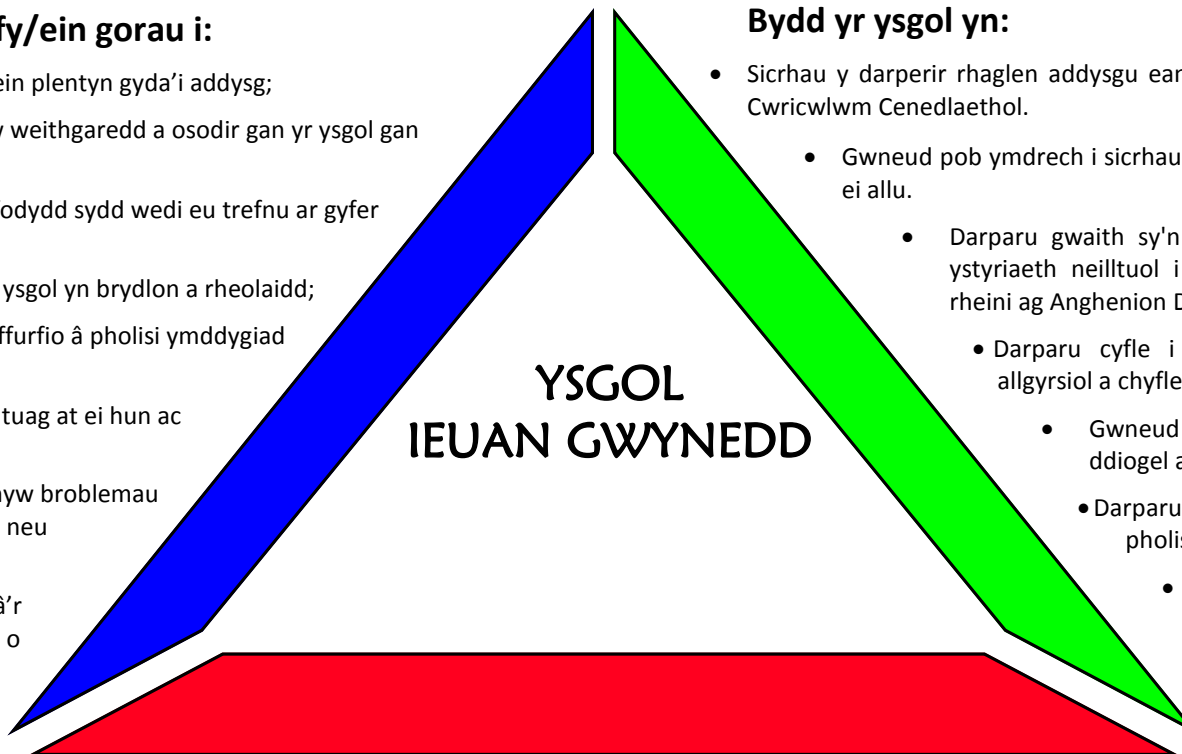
fy/ein gorau i:

ein plentyn gyda'i addysg;

y weithgaredd a osodir gan yr ysgol gan

odydd sydd wedi eu trefnu ar gyfer

ysgol yn brydlon a rheolaidd;

ffurfio â pholisi ymddygiad

tuag at ei hun ac

hyw broblemau

neu

â'r

o

Bydd yr ysgol yn:

• Sicrhau y darperir rhaglen addysgu ean

Cwricwlwm Cenedlaethol.

• Gwneud pob ymdrech i sicrhau

ei allu.

• Darparu gwaith sy'n

ystyriaeth neilltuol i

rheini ag Anghenion D

• Darparu cyfle i

allgyrsiol a chyfle

• Gwneud

ddiogel a

• Darparu

pholis

•

YSGOL
IEUAN GWYNEDD